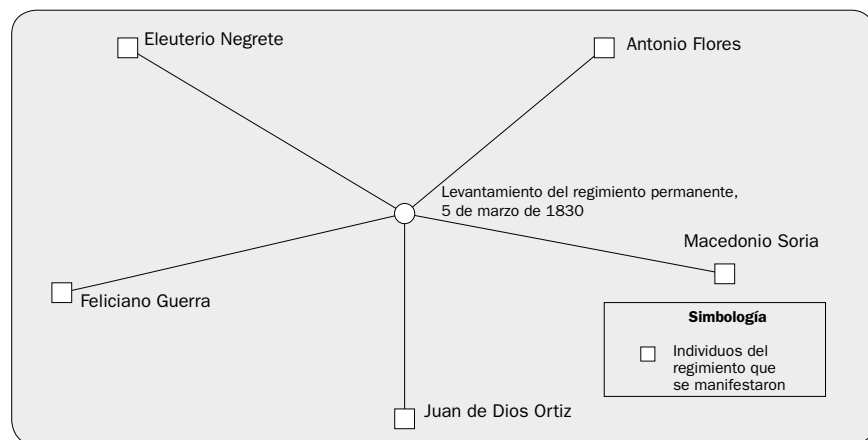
Eleuterio Negrete

Antonio Flores

Levantamiento del regimiento permanente, 5 de marzo de 1830

Macedonio Soria

Feliciano Guerra

Simbología

Individuos del regimiento que se manifestaron

Juan de Dios Ortiz